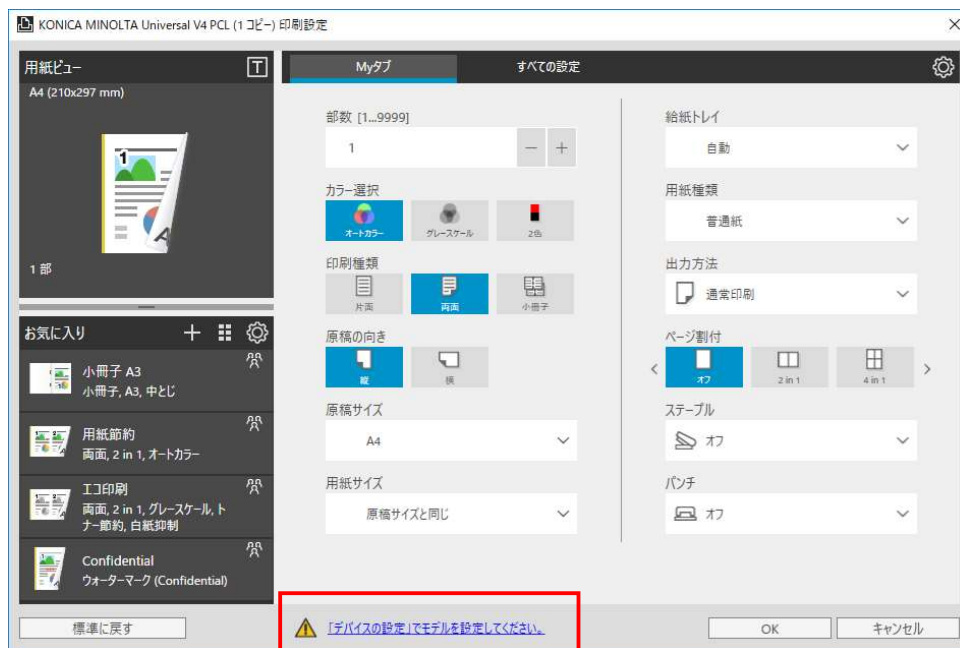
KONICA MINOLTA Universal V4 PCL (1 コピー) 印刷設定

用紙ビュー
A4 (210x297 mm)

1

1 部

お気に入り

小冊子 A3
小冊子, A3, 中とじ

用紙節約
両面, 2 in 1, オートカラー

エコ印刷
両面, 2 in 1, グレースケール, トナー節約, 白紙抑制

Confidential
ウォーターマーク (Confidential)

Myタブ
すべての設定

部数 [1...9999]
1

カラー選択
オートカラー
グレースケール
2色

印刷種類
片面
両面
小冊子

原稿の向き
縦
横

原稿サイズ
A4

用紙サイズ
原稿サイズと同じ

給紙トレイ
自動

用紙種類
普通紙

出力方法
通常印刷

ページ割付
オフ
2 in 1
4 in 1

ステープル
オフ

パンチ
オフ

標準に戻す

「デバイスの設定」でモデルを設定してください。

OK
キャンセル